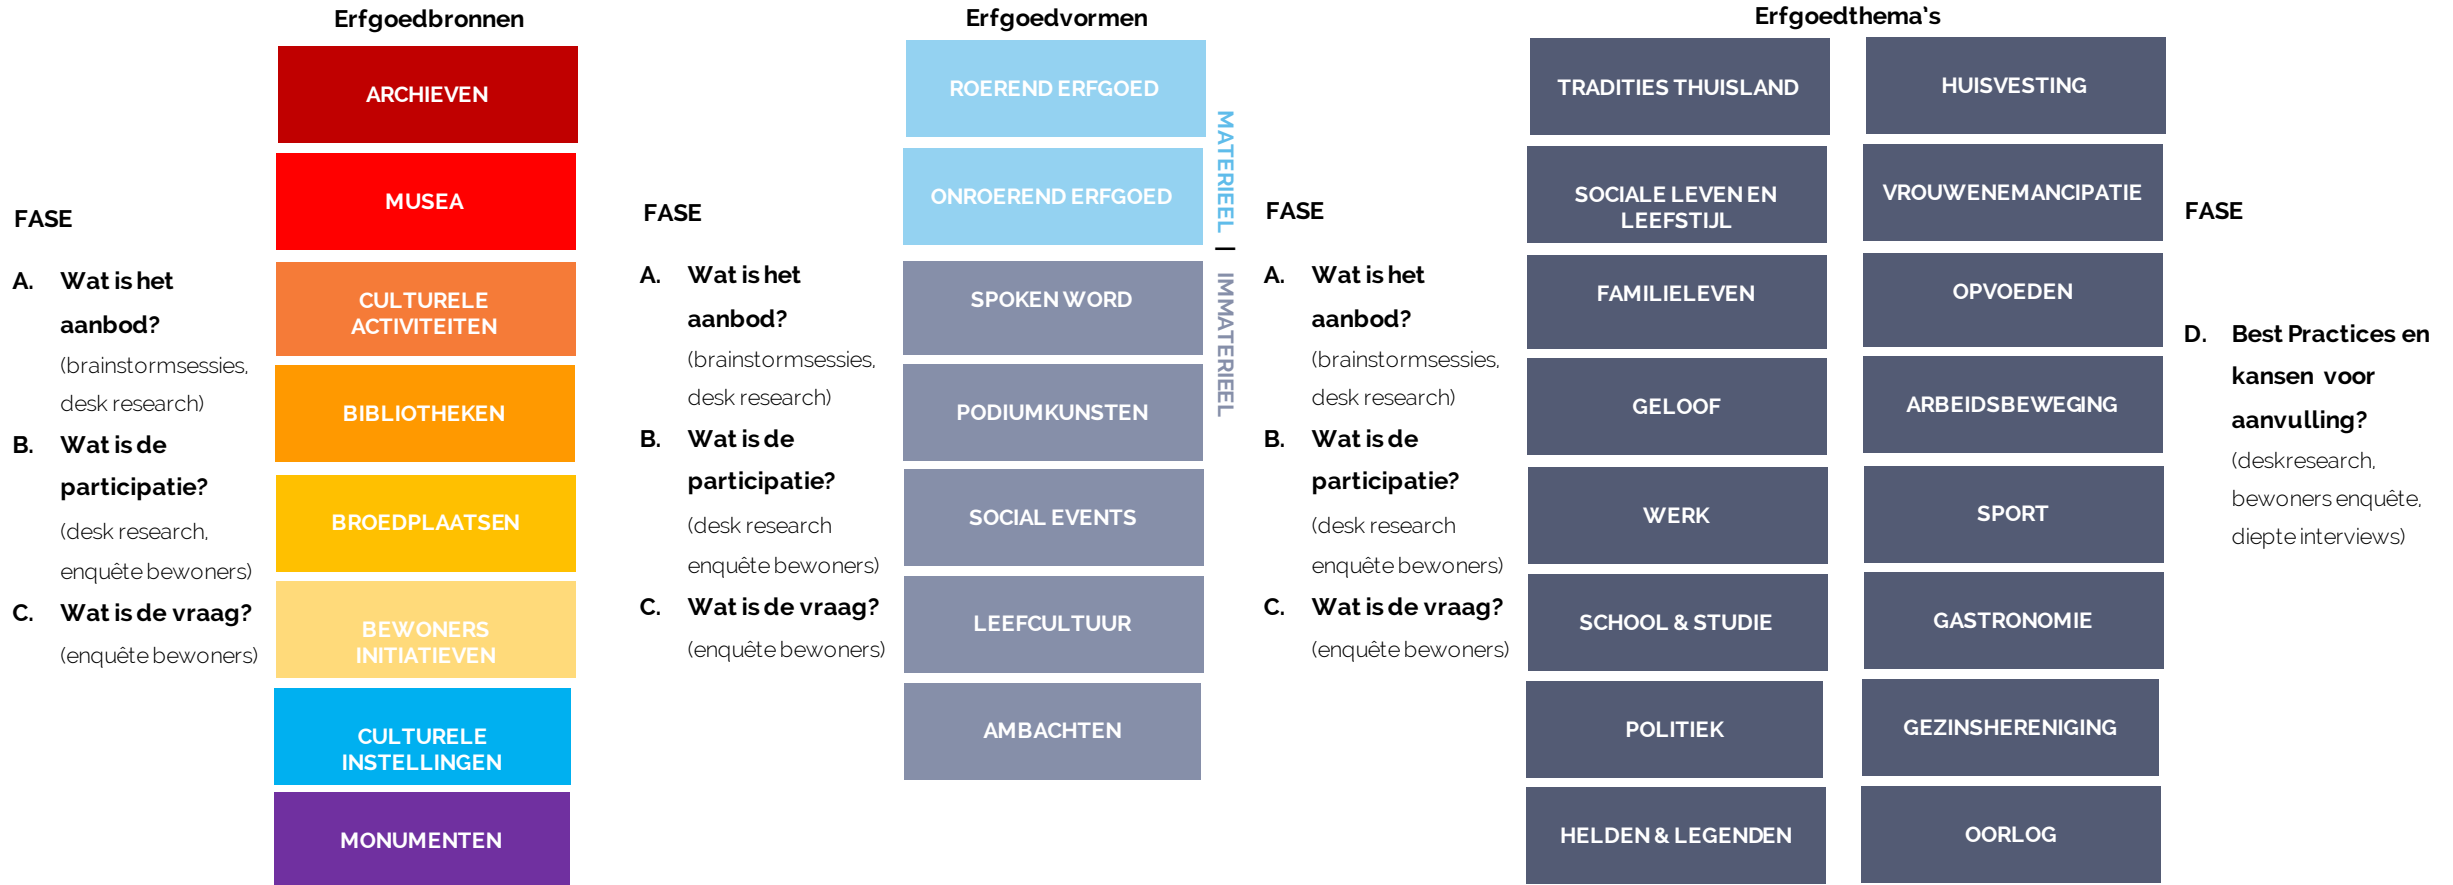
FASE

A. Wat is het aanbod?
(brainstormsessies, desk research)

B. Wat is de participatie?
(desk research, enquête bewoners)

C. Wat is de vraag?
(enquête bewoners)

Erfgoedbronnen

ARCHIEVEN

MUSEA

CULTURELE ACTIVITEITEN

BIBLIOTHEKEN

BROEDPLAATSEN

BEWONERS INITIATIEVEN

CULTURELE INSTELLINGEN

MONUMENTEN

FASE

A. Wat is het aanbod?
(brainstormsessies, desk research)

B. Wat is de participatie?
(desk research enquête bewoners)

C. Wat is de vraag?
(enquête bewoners)

Erfgoedvormen

ROEREND ERFGOED

ONROEREND ERFGOED

SPOKEN WORD

PODIUMKUNSTEN

SOCIAL EVENTS

LEEFCULTUUR

AMBACHTEN

MATERIEEL | IMMATERIEEL

FASE

A. Wat is het aanbod?
(brainstormsessies, desk research)

B. Wat is de participatie?
(desk research enquête bewoners)

C. Wat is de vraag?
(enquête bewoners)

Erfgoedthema's

TRADITIES THUISLAND

HUISVESTING

SOCIALE LEVEN EN LEEFSTIJL

VROUWENEMANCIPATIE

FAMILIELEVEN

OPVOEDEN

GELOOF

ARBEIDSBEWEGING

WERK

SPORT

SCHOOL & STUDIE

GASTRONOMIE

POLITIEK

GEZINSHERENIGING

HELDEN & LEGENDEN

OORLOG

FASE

D. Best Practices en kansen voor aanvulling?
(deskresearch, bewoners enquête, diepte interviews)